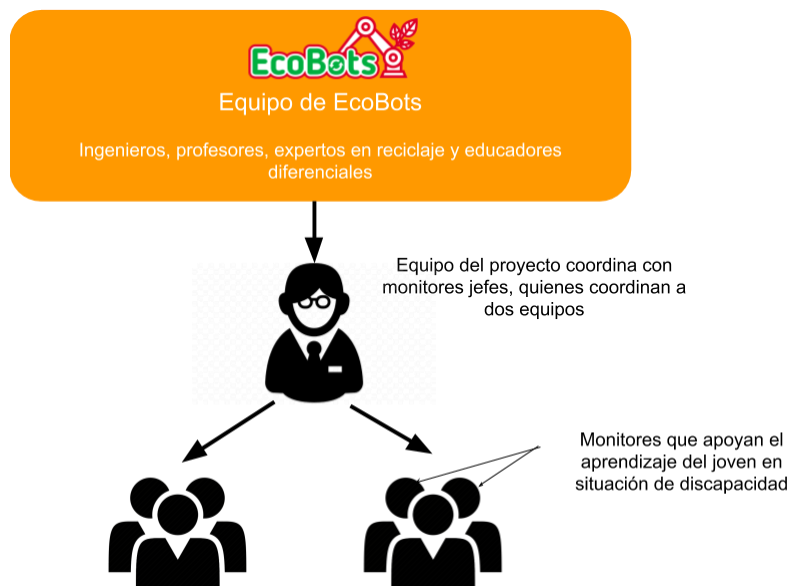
EcoBots
Equipo de EcoBots

Ingenieros, profesores, expertos en reciclaje y educadores diferenciales

Equipo del proyecto coordina con monitores jefes, quienes coordinan a dos equipos

Monitores que apoyan el aprendizaje del joven en situación de discapacidad